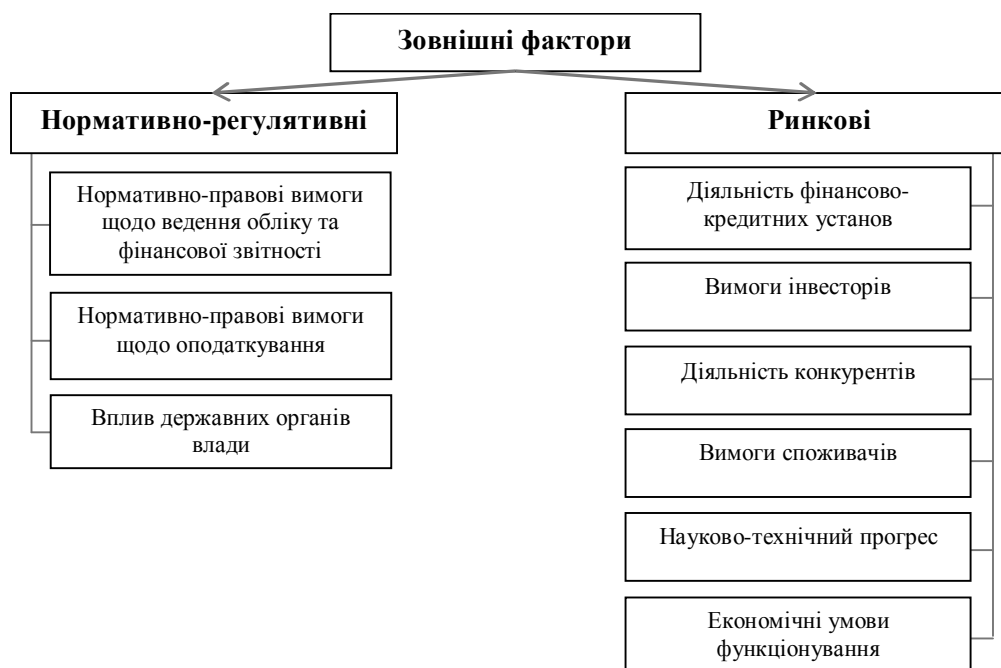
Зовнішні фактори

Нормативно-регулятивні

Нормативно-правові вимоги щодо ведення обліку та фінансової звітності

Нормативно-правові вимоги щодо оподаткування

Вплив державних органів влади

Ринкові

Діяльність фінансово-кредитних установ

Вимоги інвесторів

Діяльність конкурентів

Вимоги споживачів

Науково-технічний прогрес

Економічні умови функціонування